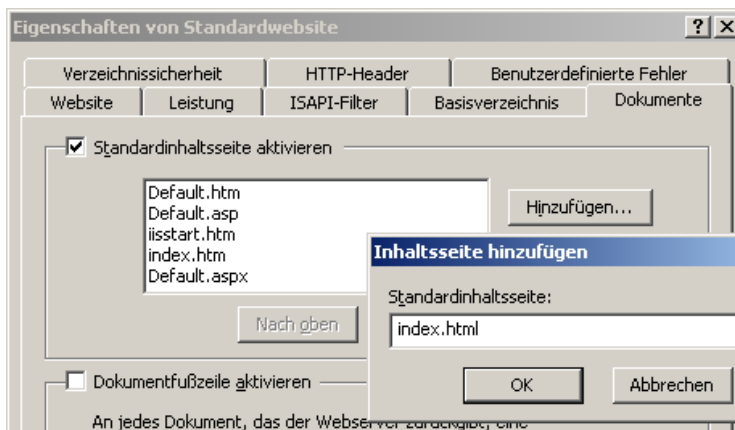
Eigenschaften von Standardwebsite

?

X

Verzeichnissicherheit

HTTP-Header

Benutzerdefinierte Fehler

Website

Leistung

ISAPI-Filter

Basisverzeichnis

Dokumente

Standardinhaltsseite aktivieren

Default.htm
Default.asp
iisstart.htm
index.htm
Default.aspx

Hinzufügen...

Nach oben

Inhaltsseite hinzufügen

Standardinhaltsseite:

index.html

OK

Abbrechen

Dokumentfußzeile aktivieren

An jedes Dokument, das der Webserver zurückgibt, eine